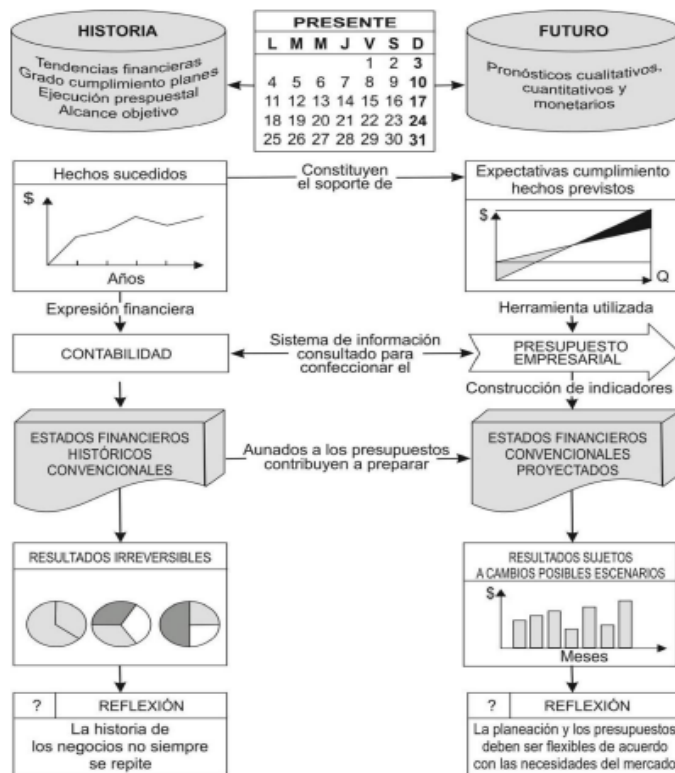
HISTORIA

Tendencias financieras
Grado cumplimiento planes
Ejecución prespuestal
Alcance objetivo

PRESENTE

| L | M | M | J | V | S | D |
|---|---|---|---|---|---|---|
| | | | | 1 | 2 | 3 |
| 4 | 5 | 6 | 7 | 8 | 9 | 10 |
| 11 | 12 | 13 | 14 | 15 | 16 | 17 |
| 18 | 19 | 20 | 21 | 22 | 23 | 24 |
| 25 | 26 | 27 | 28 | 29 | 30 | 31 |

FUTURO

Pronósticos cualitativos, cuantitativos y monetarios

Hechos sucedidos

$

Años

Constituyen el soporte de

Expectativas cumplimiento hechos previstos

$

Q

Expresión financiera

Herramienta utilizada

CONTABILIDAD

Sistema de información consultado para confeccionar el

PRESUPUESTO EMPRESARIAL

Construcción de indicadores

ESTADOS FINANCIEROS HISTÓRICOS CONVENCIONALES

Aunados a los presupuestos contribuyen a preparar

ESTADOS FINANCIEROS CONVENCIONALES PROYECTADOS

RESULTADOS IRREVERSIBLES

RESULTADOS SUJETOS A CAMBIOS POSIBLES ESCENARIOS

$

Meses

? REFLEXIÓN

La historia de los negocios no siempre se repite

? REFLEXIÓN

La planeación y los presupuestos deben ser flexibles de acuerdo con las necesidades del mercado